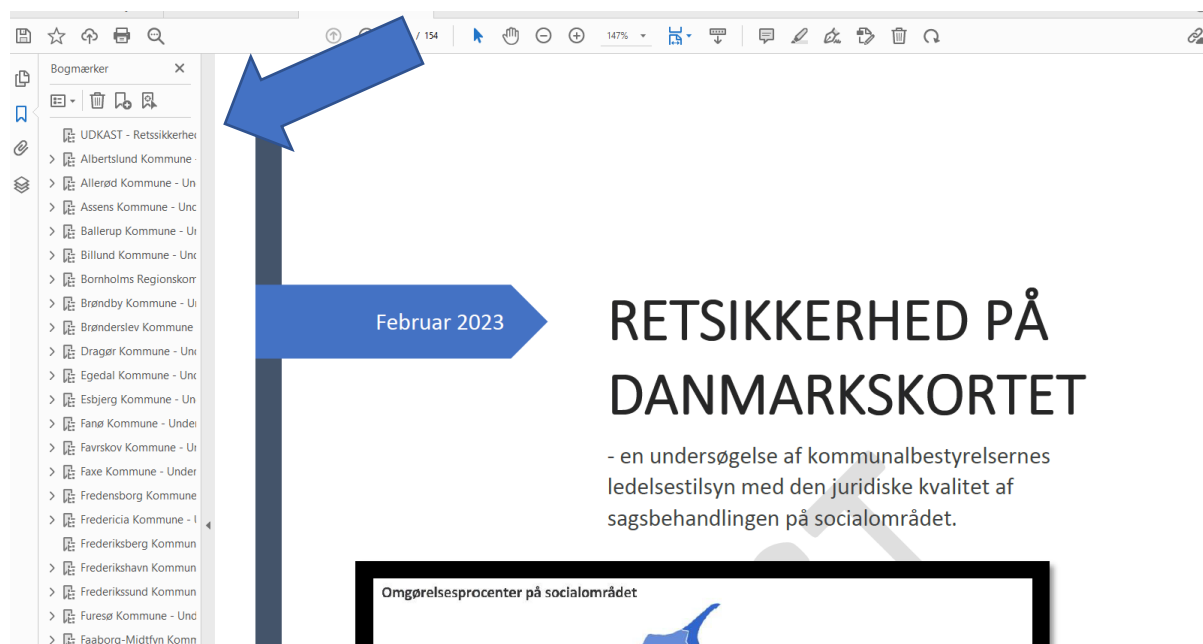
/ 154

147%

Bogmærker

UDKAST - Retssikkerhe
Albertslund Kommune
Allerød Kommune - Un
Assens Kommune - Unc
Ballerup Kommune - Ur
Billund Kommune - Unc
Bornholms Regionskom
Brøndby Kommune - Ur
Brønderslev Kommune
Dragør Kommune - Unc
Egedal Kommune - Unc
Esbjerg Kommune - Un
Fanø Kommune - Unde
Favrskov Kommune - Ur
Faxe Kommune - Under
Fredensborg Kommune
Fredericia Kommune - I
Frederiksberg Kommun
Frederikshavn Kommun
Frederikssund Kommun
Furesø Kommune - Und
Faaborg-Midtfyn Komn

Februar 2023

RETSIKKERHED PÅ DANMARKSKORTET

- en undersøgelse af kommunalbestyrelsernes ledelsestilsyn med den juridiske kvalitet af sagsbehandlingen på socialområdet.

Omgørelsesprocenter på socialområdet